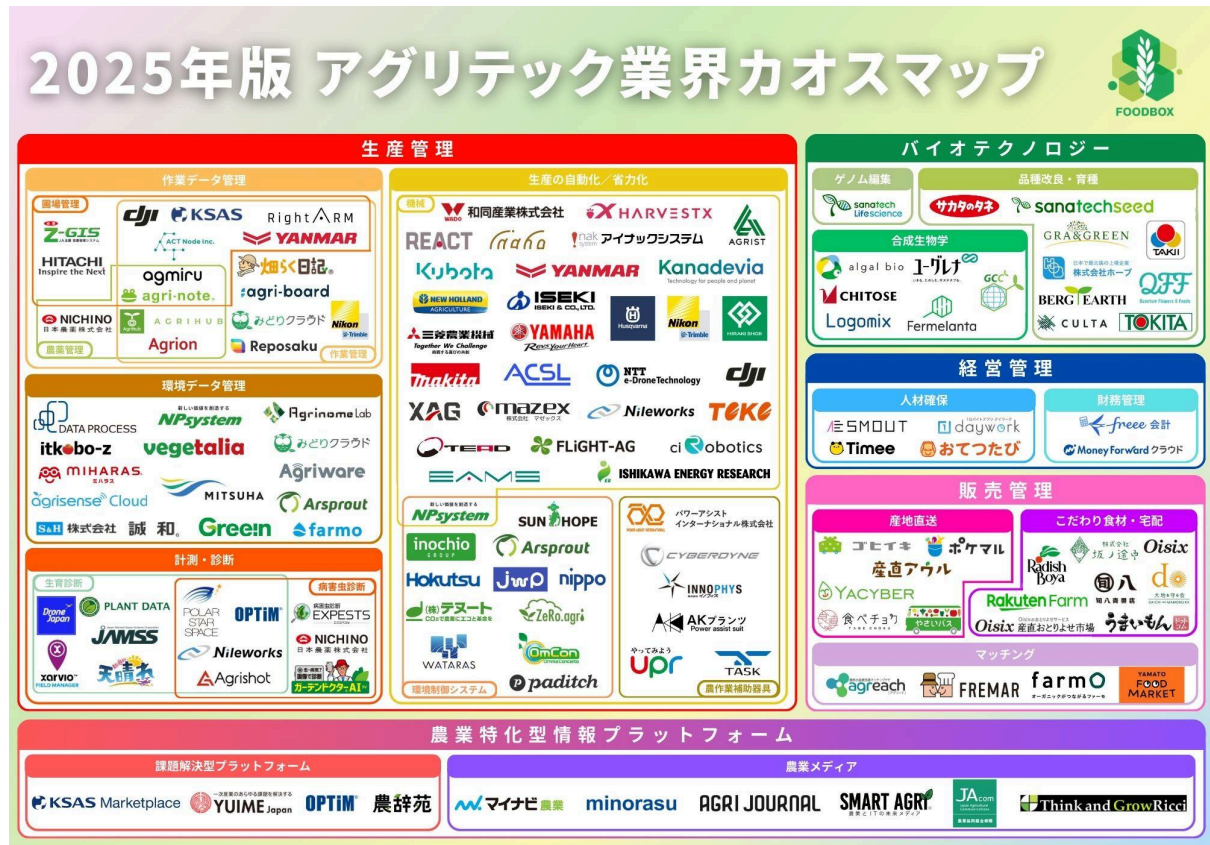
2025年版 アグリテック業界カオスマップ

FOODBOX

生産管理

作業データ管理

圃場管理

Z-GIS

HITACHI Inspire the Next

dji

KSAS

Right ARM

YANMAR

ACT Node Inc.

agmiru

agri-note.

畑らく日記

agri-board

NICHINO 日本農薬株式会社

AGRIHUB

みどりクラウド

Nikon Trimble

Agrion

Reposaku

農業管理

作業管理

生産の自動化／省力化

機械

和同産業株式会社

HARVESTX

AGRIST

REACT

inaho

nak アイナックシステム

Kubota

YANMAR

Kanadevia

NEW HOLLAND AGRICULTURE

ISEKI

Husqvarna

Nikon Trimble

HIRANO SHOJI

三菱農業機械 Together We Challenge

YAMAHA

makita

ACSL

NTT e-Drone Technology

dji

XAG

mazex

Nileworks

TOKE

TERRA

FLIGHT-AG

ci Robotics

EAMS

ISHIKAWA ENERGY RESEARCH

環境データ管理

DATA PROCESS

NPsystem

AgrinomeLab

itkobo-z

vegetalia

みどりクラウド

MIHARAS.

Agriware

agrisense Cloud

MITSUHA

Arsprout

S&H 株式会社 誠和。

Green

farmo

NPsystem

SUN HOPE

inochio

Arsprout

Hokutsu

JWP

nippo

テヌート

ZeRo.agri

WATARAS

OmCon

padитch

環境制御システム

パワーアシストインターナショナル株式会社

CYBERDYNE

INNOPHYS

AKプランツ Power assist suit

やってみよう upr

TASK

農作業補助器具

計測・診断

生育診断

Drone Japan

PLANT DATA

JAMSS

xarvio FIELD MANAGER

天晴れ

POLAR STAR SPACE

OPTiM

Nileworks

Agrishot

病害虫診断

EXPESTS

NICHINO 日本農薬株式会社

ガーデンドクターAI

バイオテクノロジー

ゲノム編集

sanatech Lifescience

品種改良・育種

サカタのタネ

sanatechseed

GRA&GREEN

TAKII

合成生物学

algal bio

ユーグレナ

GCC

株式会社ホーブ

QFF

CHITOSE

BERG EARTH

Logomix

Fermelanta

CULTA

TOKITA

経営管理

人材確保

SMOUT

daywork

Timee

おてつたび

財務管理

freee 会計

Money Forward クラウド

販売管理

産地直送

ゴヒイキ

ポケマル

産直アウル

YACYBER

食べチョク

やさいバス

こだわり食材・宅配

Radish Boya

坂ノ途中

Oisix

旬八

do

Rakuten Farm

Oisix 産直おとりよせ市場

うまいもんドットコム

マッチング

agreach

FREMAR

farmO

YAMATO FOOD MARKET

農業特化型情報プラットフォーム

課題解決型プラットフォーム

KSAS Marketplace

YUIME Japan

OPTiM

農辞苑

農業メディア

マイナビ農業

minorasu

AGRI JOURNAL

SMART AGRI

JA.com

Think and GrowRicci